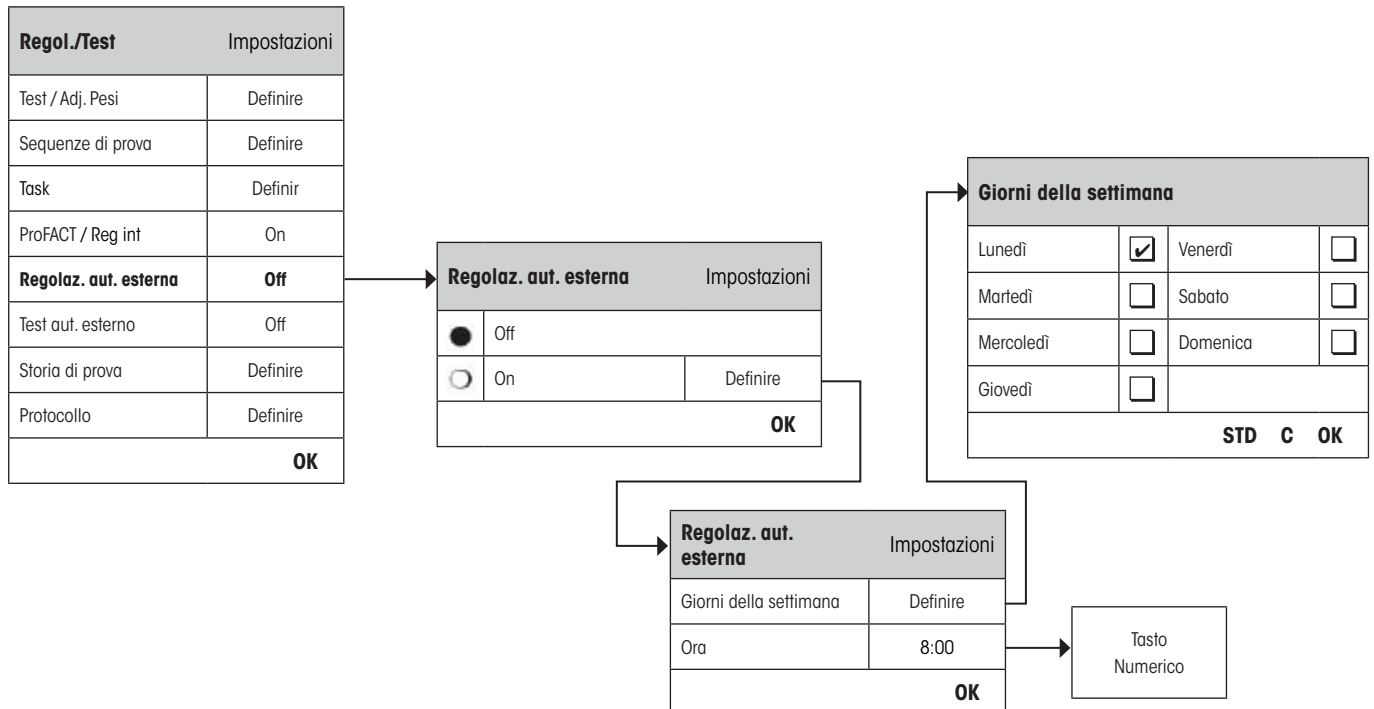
| Regol./Test | Impostazioni |
|---|---|
| Test / Adj. Pesi | Definire |
| Sequenze di prova | Definire |
| Task | Definir |
| ProFACT / Reg int | On |
| Regolaz. aut. esterna | Off |
| Test aut. esterno | Off |
| Storia di prova | Definire |
| Protocollo | Definire |
| | OK |

| Regolaz. aut. esterna | | Impostazioni |
|---|---|---|
| ● | Off | |
| ○ | On | Definire |
| | | OK |

| Regolaz. aut. esterna | Impostazioni |
|---|---|
| Giorni della settimana | Definire |
| Ora | 8:00 |
| | OK |

Tasto Numerico

| Giorni della settimana | | | |
|---|---|---|---|
| Lunedì | ☑ | Venerdì | ☐ |
| Martedì | ☐ | Sabato | ☐ |
| Mercoledì | ☐ | Domenica | ☐ |
| Giovedì | ☐ | | |
| | | | STD C OK |